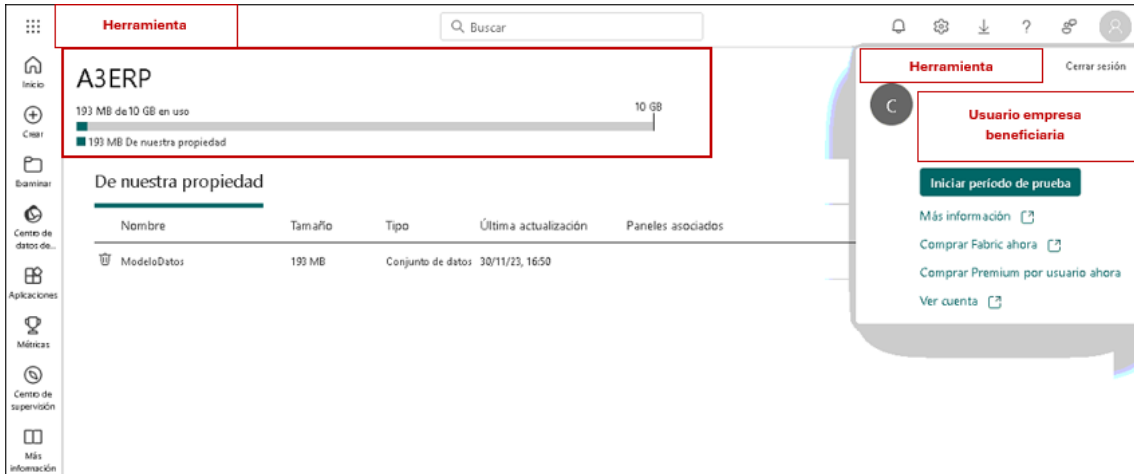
Herramienta

Buscar

Inicio
Crear
Examinar
Centro de datos de...
Aplicaciones
Métricas
Centro de supervisión
Más información

A3ERP

193 MB de 10 GB en uso

10 GB

193 MB De nuestra propiedad

De nuestra propiedad

| Nombre | Tamaño | Tipo | Última actualización | Paneles asociados |
|---|---|---|---|---|
| ModeloDatos | 193 MB | Conjunto de datos | 30/11/23, 16:50 | |

Herramienta

Cerrar sesión

C

Usuario empresa beneficiaria

Iniciar período de prueba

Más información

Comprar Fabric ahora

Comprar Premium por usuario ahora

Ver cuenta